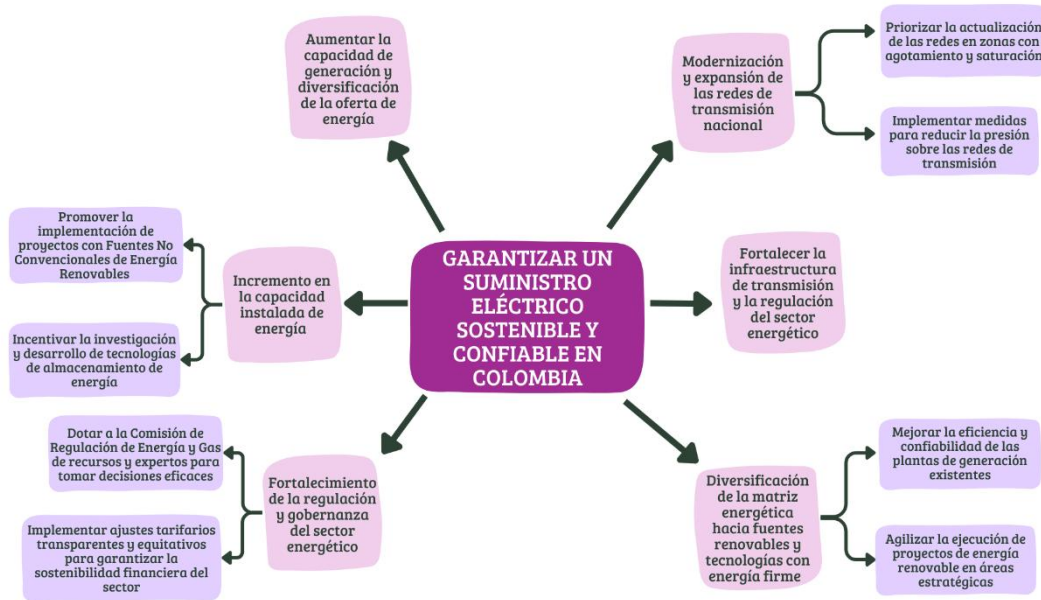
GARANTIZAR UN SUMINISTRO ELÉCTRICO SOSTENIBLE Y CONFIABLE EN COLOMBIA

Aumentar la capacidad de generación y diversificación de la oferta de energía

Modernización y expansión de las redes de transmisión nacional

Priorizar la actualización de las redes en zonas con agotamiento y saturación

Implementar medidas para reducir la presión sobre las redes de transmisión

Fortalecer la infraestructura de transmisión y la regulación del sector energético

Diversificación de la matriz energética hacia fuentes renovables y tecnologías con energía firme

Mejorar la eficiencia y confiabilidad de las plantas de generación existentes

Agilizar la ejecución de proyectos de energía renovable en áreas estratégicas

Fortalecimiento de la regulación y gobernanza del sector energético

Dotar a la Comisión de Regulación de Energía y Gas de recursos y expertos para tomar decisiones eficaces

Implementar ajustes tarifarios transparentes y equitativos para garantizar la sostenibilidad financiera del sector

Incremento en la capacidad instalada de energía

Promover la implementación de proyectos con Fuentes No Convencionales de Energía Renovables

Incentivar la investigación y desarrollo de tecnologías de almacenamiento de energía